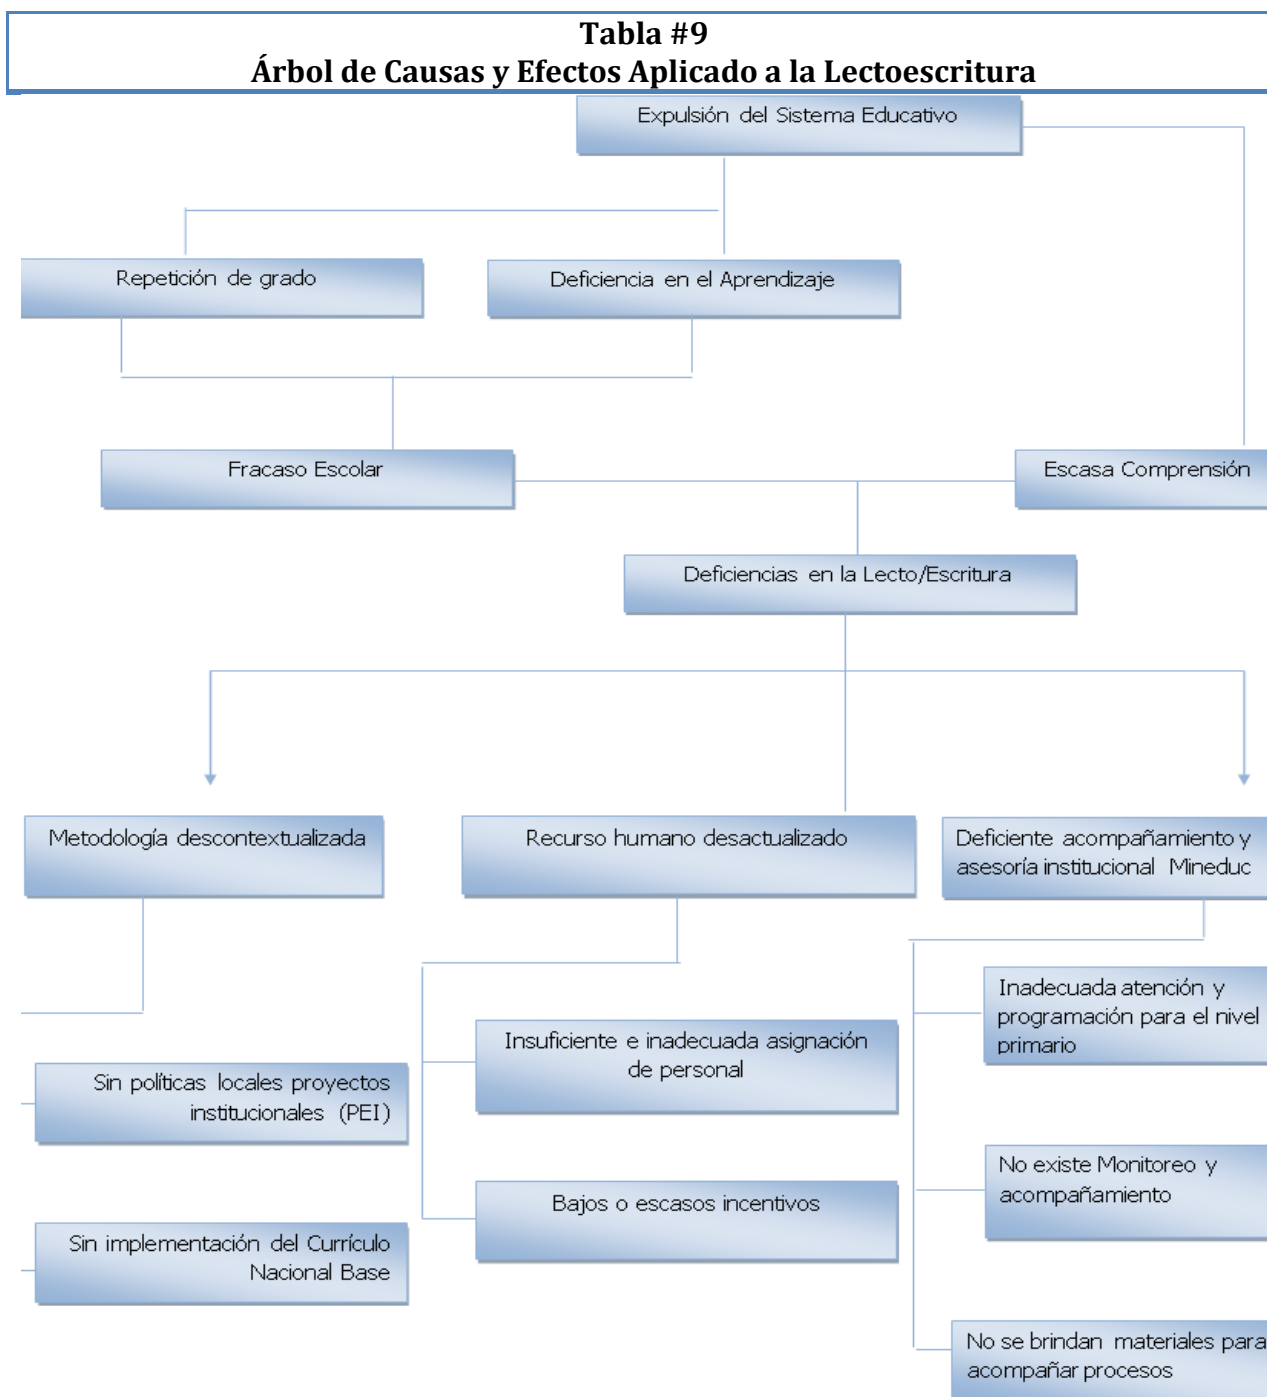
Tabla #9
Árbol de Causas y Efectos Aplicado a la Lectoescritura

Expulsión del Sistema Educativo

Repetición de grado

Deficiencia en el Aprendizaje

Fracaso Escolar

Escasa Comprensión

Deficiencias en la Lecto/Escritura

Metodología descontextualizada

Recurso humano desactualizado

Deficiente acompañamiento y asesoría institucional Mineduc

Inadecuada atención y programación para el nivel primario

Insuficiente e inadecuada asignación de personal

Sin políticas locales proyectos institucionales (PEI)

No existe Monitoreo y acompañamiento

Bajos o escasos incentivos

Sin implementación del Currículo Nacional Base

No se brindan materiales para acompañar procesos